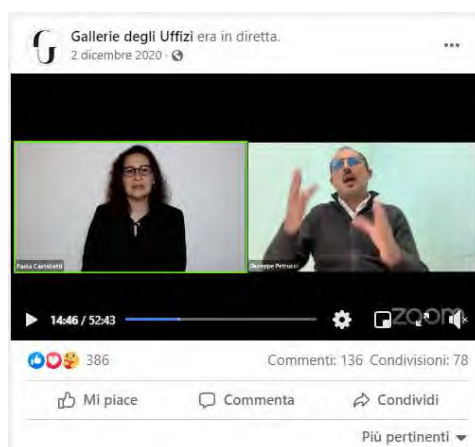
Gallerie degli Uffizi era in diretta.
2 dicembre 2020 ·

...

Paola Castellotti

Giuseppe Petrucci

14:46 / 52:43

zoom

386

Commenti: 136 Condivisioni: 78

Mi piace

Commenta

Condividi

Più pertinenti